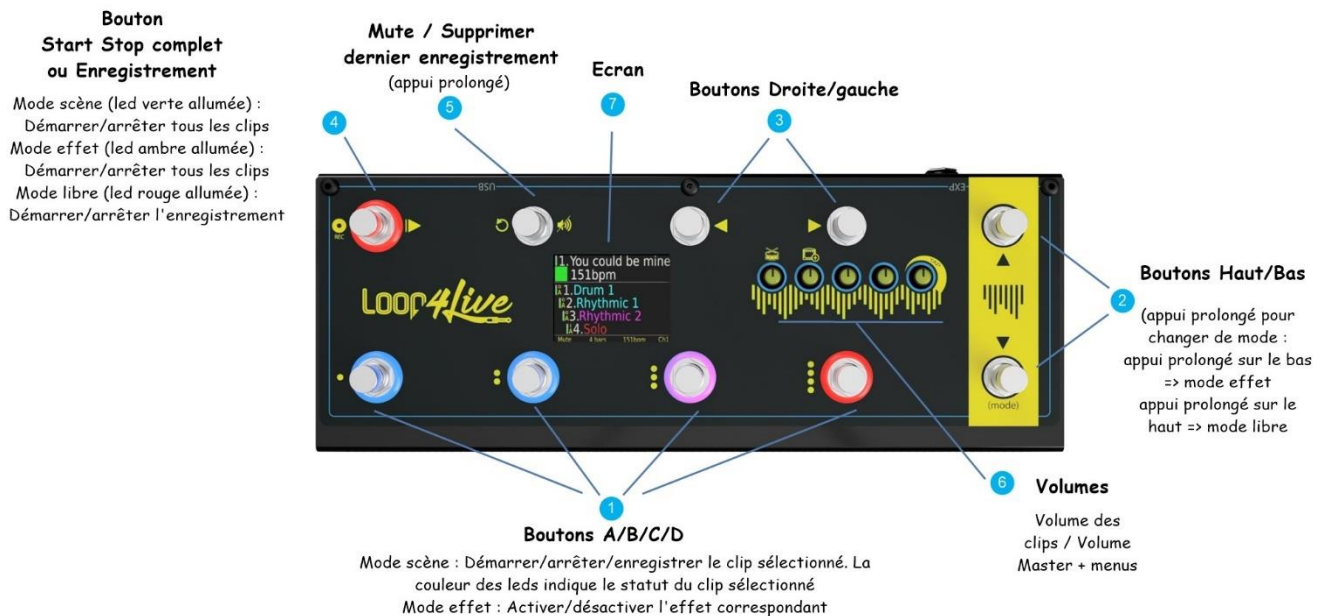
Bouton
Start Stop complet
ou Enregistrement

Mode scène (led verte allumée) :
Démarrer/arrêter tous les clips
Mode effet (led ambre allumée) :
Démarrer/arrêter tous les clips
Mode libre (led rouge allumée) :
Démarrer/arrêter l'enregistrement

Mute / Supprimer
dernier enregistrement
(appui prolongé)

Ecran

Boutons Droite/gauche

4

5

7

3

USB

EXP

REC

1. You could be mine
151bpm
1.Drum 1
2.Rhythmic 1
3.Rhythmic 2
4.Solo
Mute 4 bars 151bpm Ch1

Loop4Live

Boutons Haut/Bas

2

(appui prolongé pour
changer de mode :
appui prolongé sur le bas
=> mode effet
appui prolongé sur le
haut => mode libre

(mode)

6

Volumes

Volume des
clips / Volume
Master + menus

1

Boutons A/B/C/D

Mode scène : Démarrer/arrêter/enregistrer le clip sélectionné. La
couleur des leds indique le statut du clip sélectionné
Mode effet : Activer/désactiver l'effet correspondant